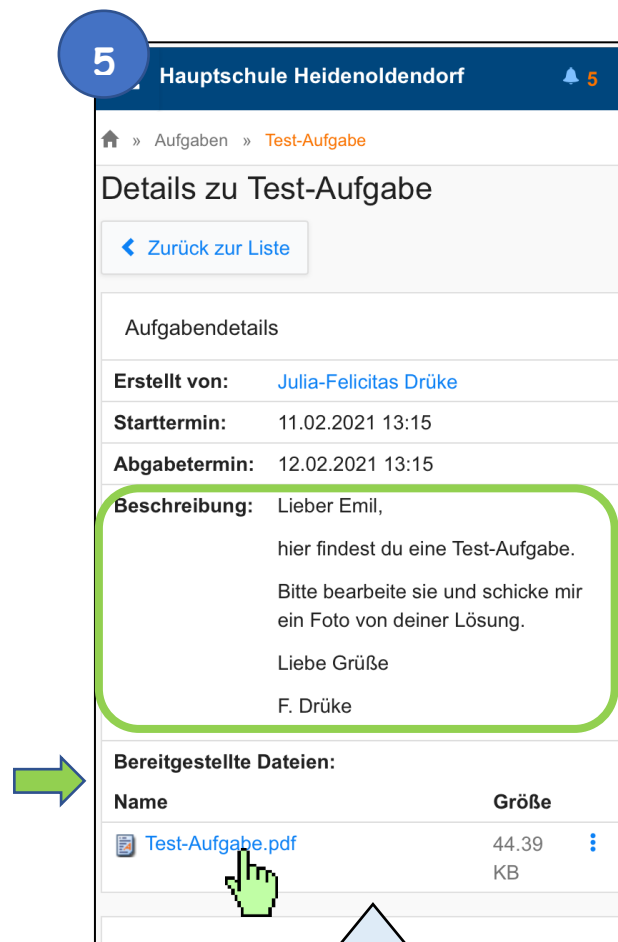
5

Hauptschule Heidenoldendorf

5

» Aufgaben » Test-Aufgabe

Details zu Test-Aufgabe

Zurück zur Liste

Aufgabendetails

| | |
|---|---|
| **Erstellt von:** | Julia-Felicitas Drüke |
| **Starttermin:** | 11.02.2021 13:15 |
| **Abgabetermin:** | 12.02.2021 13:15 |
| **Beschreibung:** | Lieber Emil,<br><br>hier findest du eine Test-Aufgabe.<br><br>Bitte bearbeite sie und schicke mir ein Foto von deiner Lösung.<br><br>Liebe Grüße<br><br>F. Drüke |

**Bereitgestellte Dateien:**

| **Name** | **Größe** |
|---|---|
| Test-Aufgabe.pdf | 44.39 KB |